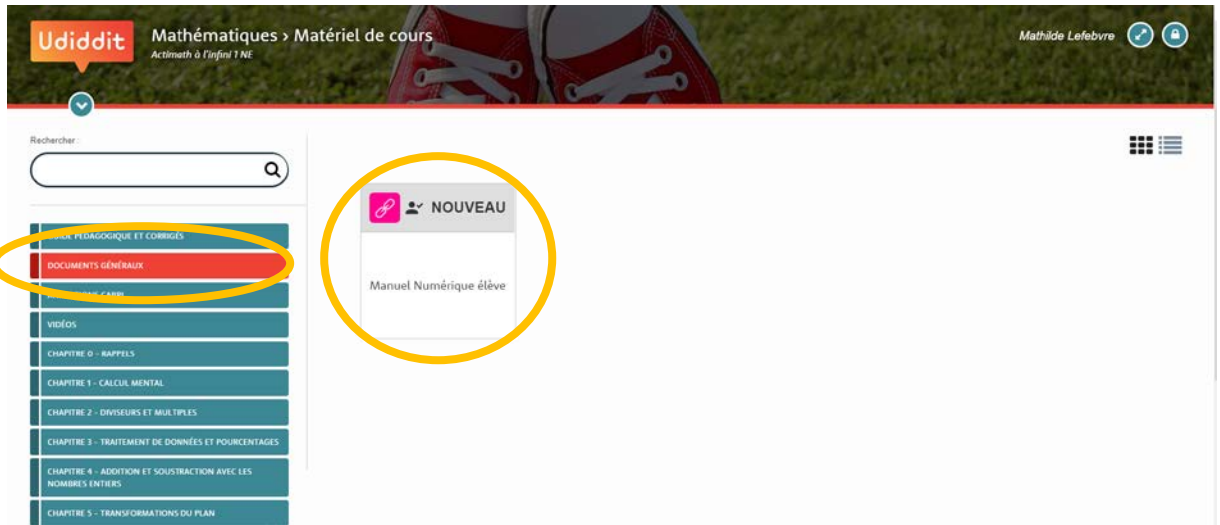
Udiddit

Mathématiques › Matériel de cours
Actimath à l'infini 1 NE

Mathilde Lefebvre

Rechercher :

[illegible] PÉDAGOGIQUE ET CORRIGÉS
DOCUMENTS GÉNÉRAUX
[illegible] CABRI
VIDÉOS
CHAPITRE 0 - RAPPELS
CHAPITRE 1 - CALCUL MENTAL
CHAPITRE 2 - DIVISEURS ET MULTIPLES
CHAPITRE 3 - TRAITEMENT DE DONNÉES ET POURCENTAGES
CHAPITRE 4 - ADDITION ET SOUSTRACTION AVEC LES NOMBRES ENTIERS
CHAPITRE 5 - TRANSFORMATIONS DU PLAN

NOUVEAU

Manuel Numérique élève